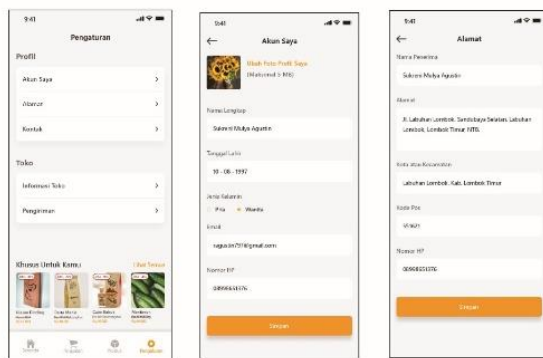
9:41

Pengaturan

Profil

Akun Saya >

Alamat >

Kontak >

Toko

Informasi Toko >

Pengiriman >

Khusus Untuk Kamu

Lihat Semua

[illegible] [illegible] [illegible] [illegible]

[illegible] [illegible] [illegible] Pengaturan

9:41

←

Akun Saya

Ubah Foto Profil Saya

(Maksimal 5 Mb)

Nama Lengkap

Sukemi Mulya Agustin

Tanggal Lahir

10 - 08 - 1997

Jenis Kelamin

Pria Wanita

Email

sagustin7319@gmail.com

Nomor HP

08966651376

Simpan

9:41

←

Alamat

Nama Penerima

Sukemi Mulya Agustin

Alamat

Jl. Labuhan Lombok, Sandubaya Selatan, Labuhan Lombok, Lombok Timur NTB.

Kota atau Kecamatan

Labuhan Lombok, Kab. Lombok Timur

Kode Pos

83651

Nomor HP

08966651376

Simpan